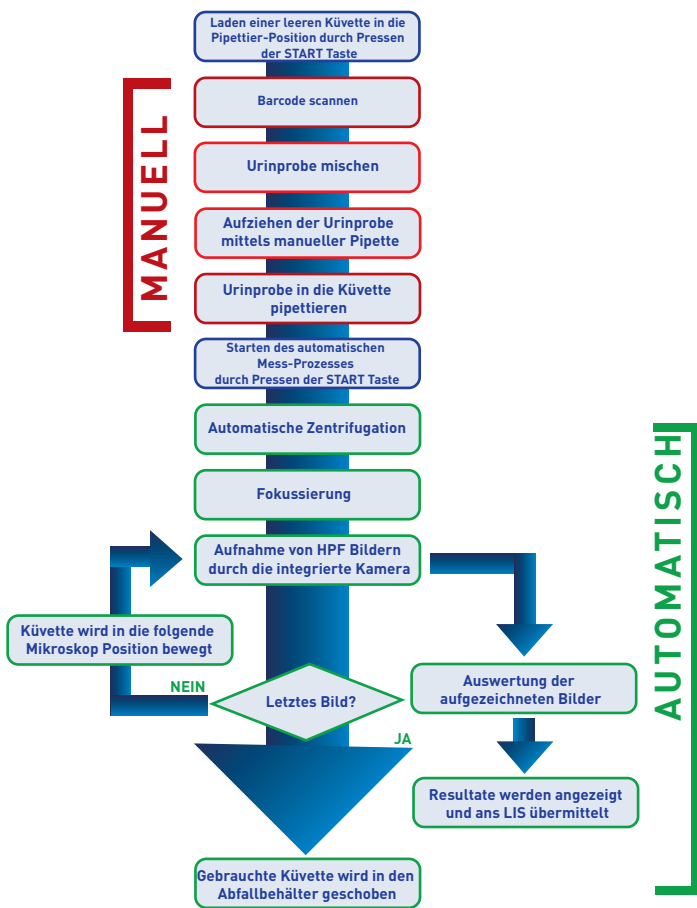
Laden einer leeren Küvette in die Pipettier-Position durch Pressen der START Taste

MANUELL

Barcode scannen

Urinprobe mischen

Aufziehen der Urinprobe mittels manueller Pipette

Urinprobe in die Küvette pipettieren

Starten des automatischen Mess-Prozesses durch Pressen der START Taste

AUTOMATISCH

Automatische Zentrifugation

Fokussierung

Aufnahme von HPF Bildern durch die integrierte Kamera

Küvette wird in die folgende Mikroskop Position bewegt

NEIN

Letztes Bild?

JA

Auswertung der aufgezeichneten Bilder

Resultate werden angezeigt und ans LIS übermittelt

Gebrauchte Küvette wird in den Abfallbehälter geschoben